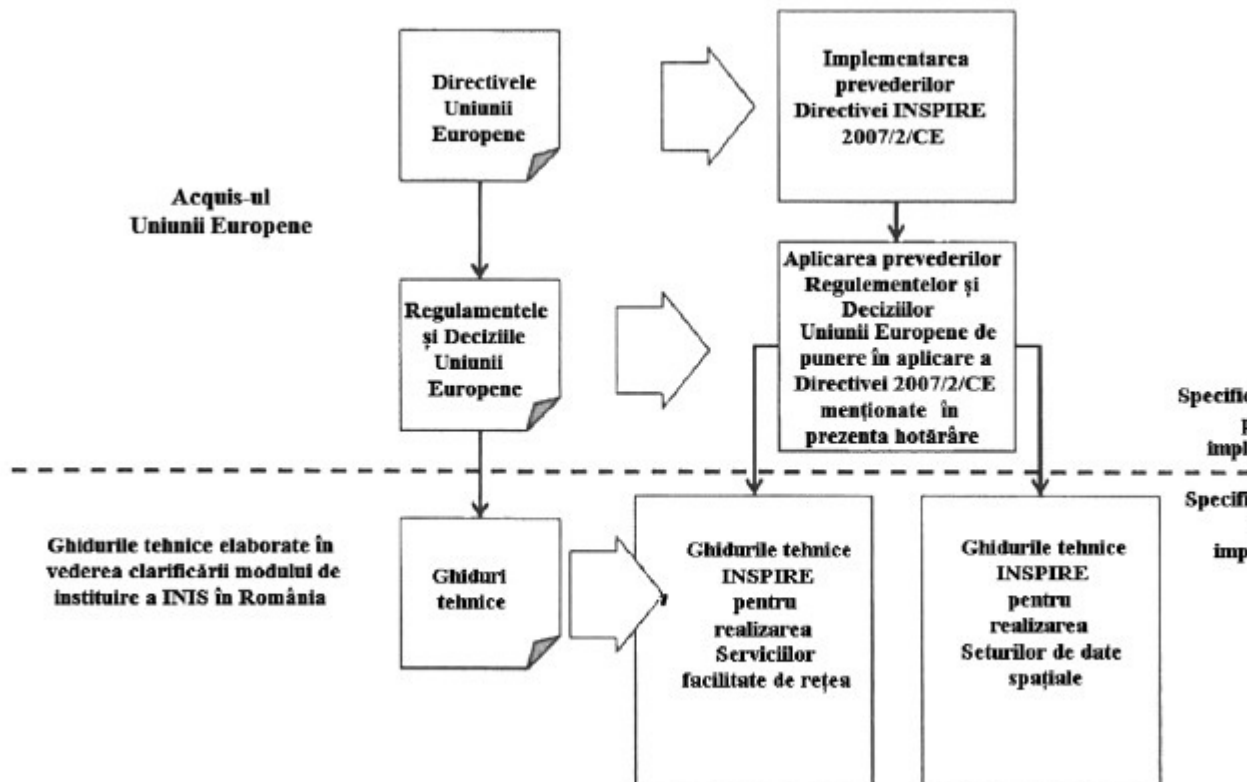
Directivele Uniunii Europene

Implementarea prevederilor Directivei INSPIRE 2007/2/CE

Acquis-ul Uniunii Europene

Regulamentele și Deciziile Uniunii Europene

Aplicarea prevederilor Regulementelor și Deciziilor Uniunii Europene de punere în aplicare a Directivei 2007/2/CE menționate în prezenta hotărâre

Specific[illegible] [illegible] impl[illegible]

Specifi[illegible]

imp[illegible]

Ghidurile tehnice elaborate în vederea clarificării modului de instituire a INIS în România

Ghiduri tehnice

Ghidurile tehnice INSPIRE pentru realizarea Serviciilor facilitate de rețea

Ghidurile tehnice INSPIRE pentru realizarea Seturilor de date spațiale